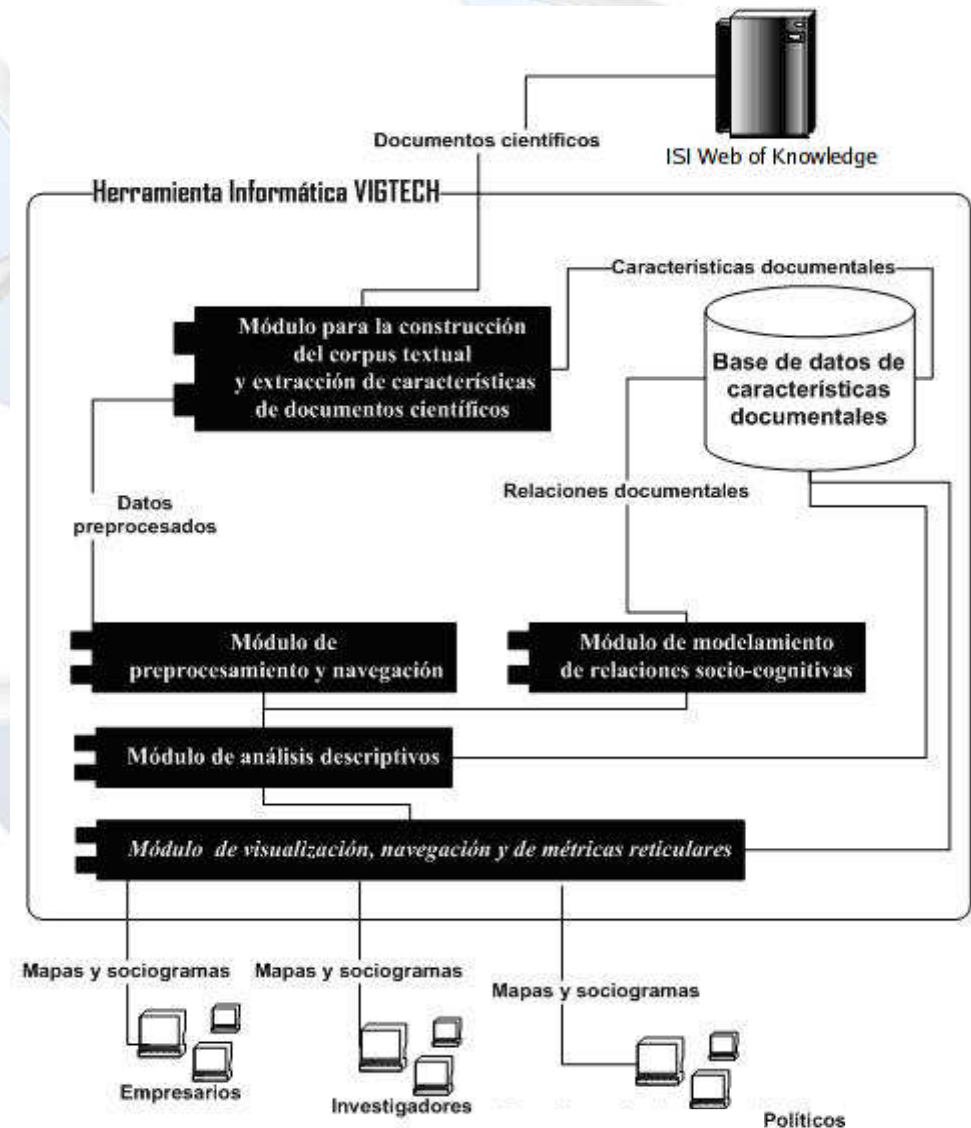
Documentos científicos

ISI Web of Knowledge

Herramienta Informática VIGTECH

Caracteristicas documentales

Módulo para la construcción del corpus textual y extracción de características de documentos científicos

Base de datos de características documentales

Datos preprocesados

Relaciones documentales

Módulo de preprocesamiento y navegación

Módulo de modelamiento de relaciones socio-cognitivas

Módulo de análisis descriptivos

Módulo de visualización, navegación y de métricas reticulares

Mapas y sociogramas

Mapas y sociogramas

Mapas y sociogramas

Empresarios

Investigadores

Políticos